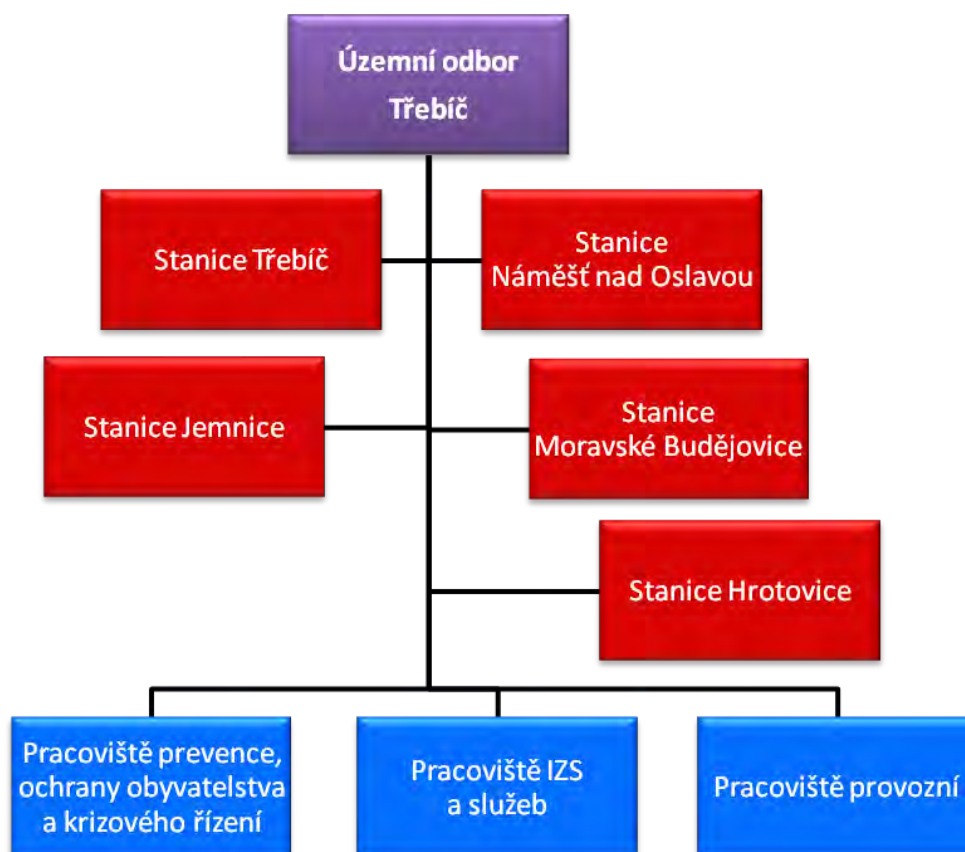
Územní odbor Třebíč

Stanice Třebíč

Stanice Náměšť nad Oslavou

Stanice Jemnice

Stanice Moravské Budějovice

Stanice Hrotovice

Pracoviště prevence, ochrany obyvatelstva a krizového řízení

Pracoviště IZS a služeb

Pracoviště provozní